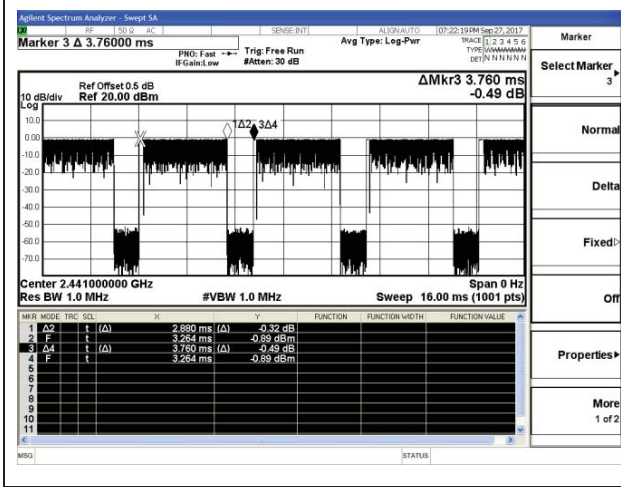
Agilent Spectrum Analyzer - Swept SA

RF | 50 Ω AC | SENSE:INT | ALIGN AUTO | 07:22:19 PM Sep 27, 2017

Marker 3 Δ 3.76000 ms

PNO: Fast
IFGain:Low

Trig: Free Run
#Atten: 30 dB

Avg Type: Log-Pwr

TRACE 1 2 3 4 5 6
TYPE WWWWWW
DET N N N N N N

Marker

Select Marker
3

Ref Offset 0.5 dB
10 dB/div Ref 20.00 dBm

ΔMkr3 3.760 ms
-0.49 dB

Log
10.0
0.00
-10.0
-20.0
-30.0
-40.0
-50.0
-60.0
-70.0

1Δ2
3Δ4

Normal

Delta

Fixed▷

Center 2.441000000 GHz
Res BW 1.0 MHz

#VBW 1.0 MHz

Span 0 Hz
Sweep 16.00 ms (1001 pts)

Off

| MKR | MODE | TRC | SCL | X | | Y | FUNCTION | FUNCTION WIDTH | FUNCTION VALUE |
|---|---|---|---|---|---|---|---|---|---|
| 1 | Δ2 | | t | (Δ) | 2.880 ms | (Δ) -0.32 dB | | | |
| 2 | F | | t | | 3.264 ms | -0.89 dBm | | | |
| 3 | Δ4 | | t | (Δ) | 3.760 ms | (Δ) -0.49 dB | | | |
| 4 | F | | t | | 3.264 ms | -0.89 dBm | | | |
| 5 | | | | | | | | | |
| 6 | | | | | | | | | |
| 7 | | | | | | | | | |
| 8 | | | | | | | | | |
| 9 | | | | | | | | | |
| 10 | | | | | | | | | |
| 11 | | | | | | | | | |

Properties▶

More
1 of 2

MSG

STATUS